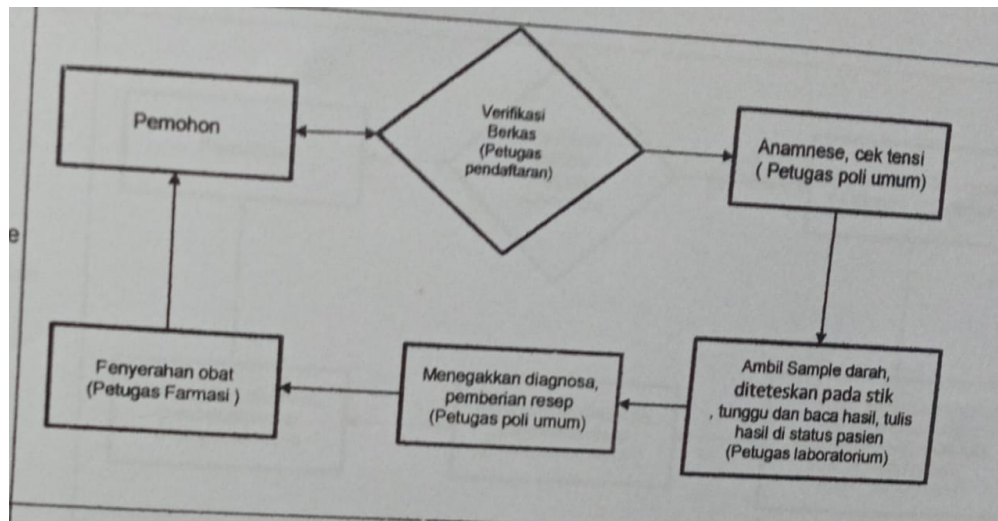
e

Pemohon

Verifikasi Berkas (Petugas pendaftaran)

Anamnese, cek tensi ( Petugas poli umum)

Ambil Sample darah, diteteskan pada stik , tunggu dan baca hasil, tulis hasil di status pasien (Petugas laboratorium)

Menegakkan diagnosa, pemberian resep (Petugas poli umum)

Penyerahan obat (Petugas Farmasi )